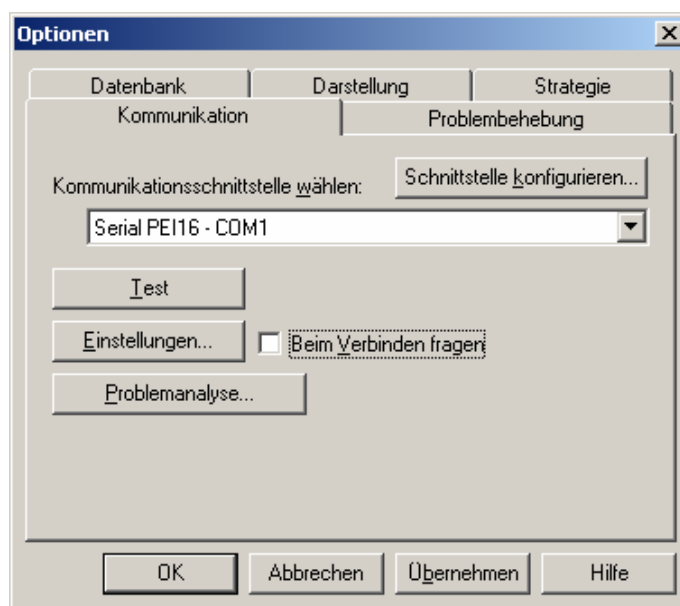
Optionen

Datenbank | Darstellung | Strategie
Kommunikation | Problembehebung

Kommunikationsschnittstelle wählen:

Schnittstelle konfigurieren...

Serial PEI16 - COM1

Test

Einstellungen...

Beim Verbinden fragen

Problemanalyse...

OK

Abbrechen

Übernehmen

Hilfe